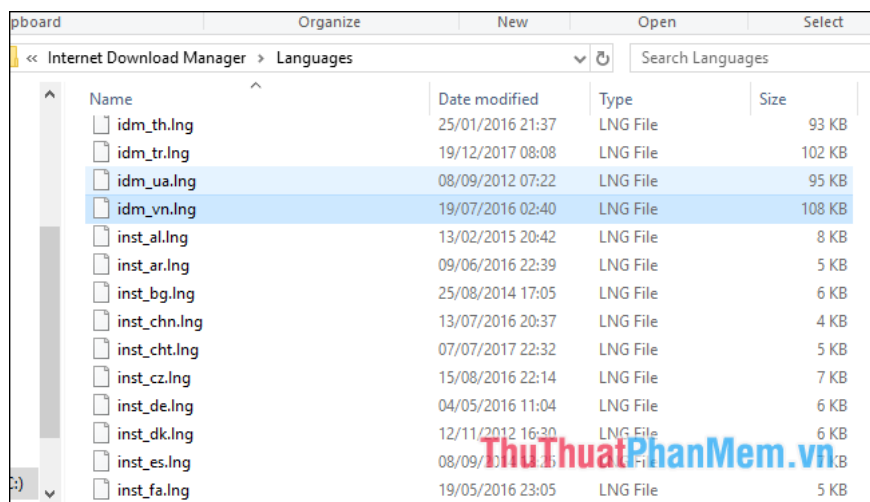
pboard | Organize | New | Open | Select

« Internet Download Manager › Languages

Search Languages

| Name | Date modified | Type | Size |
|---|---|---|---|
| idm_th.lng | 25/01/2016 21:37 | LNG File | 93 KB |
| idm_tr.lng | 19/12/2017 08:08 | LNG File | 102 KB |
| idm_ua.lng | 08/09/2012 07:22 | LNG File | 95 KB |
| idm_vn.lng | 19/07/2016 02:40 | LNG File | 108 KB |
| inst_al.lng | 13/02/2015 20:42 | LNG File | 8 KB |
| inst_ar.lng | 09/06/2016 22:39 | LNG File | 5 KB |
| inst_bg.lng | 25/08/2014 17:05 | LNG File | 6 KB |
| inst_chn.lng | 13/07/2016 20:37 | LNG File | 4 KB |
| inst_cht.lng | 07/07/2017 22:32 | LNG File | 5 KB |
| inst_cz.lng | 15/08/2016 22:14 | LNG File | 7 KB |
| inst_de.lng | 04/05/2016 11:04 | LNG File | 6 KB |
| inst_dk.lng | 12/11/2012 16:30 | LNG File | 6 KB |
| inst_es.lng | 08/09/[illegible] | LNG File | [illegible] KB |
| inst_fa.lng | 19/05/2016 23:05 | LNG File | 5 KB |

C:)

ThuThuatPhanMem.vn